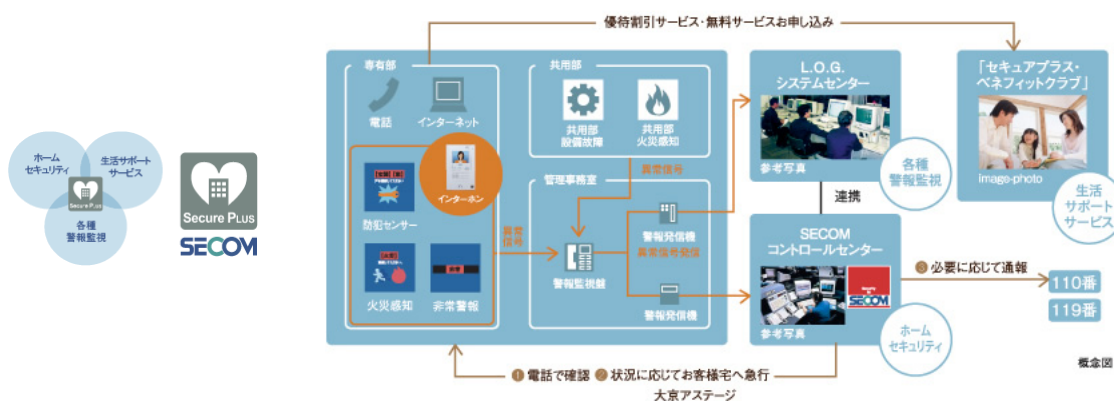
ホーム
セキュリティ

生活サポート
サービス

Secure PLUS

各種
警報監視

Secure PLUS
SECOM

優待割引サービス・無料サービスお申し込み

専有部

電話

インターネット

防犯センサー

インターホン

火災感知

非常警報

共用部

共用部
設備故障

共用部
火災感知

異常信号

管理事務室

異常信号

警報監視盤

警報発信機
異常信号発信

警報発信機

L.O.G.
システムセンター

参考写真

各種
警報監視

連携

SECOM
コントロールセンター

SECOM

参考写真

ホーム
セキュリティ

「セキュアプラス・
ベネフィットクラブ」

image-photo

生活
サポート
サービス

❸ 必要に応じて通報

110番

119番

❶ 電話で確認 ❷ 状況に応じてお客様宅へ急行

大京アステージ

概念図